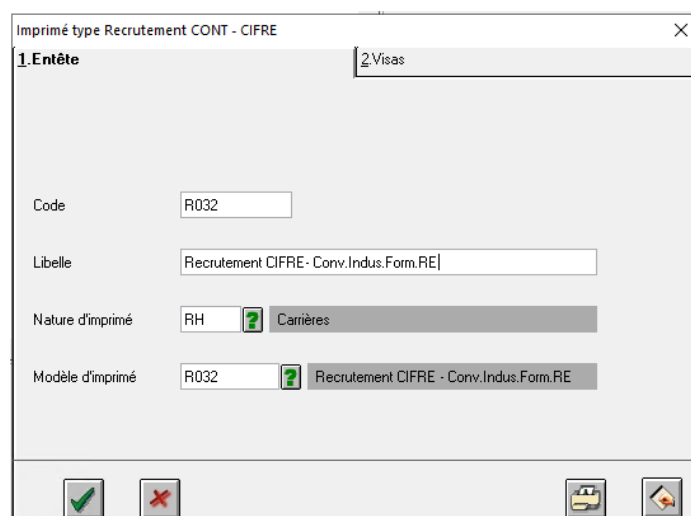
Imprimé type Recrutement CONT - CIFRE

1.Entête

2.Visas

Code R032

Libelle Recrutement CIFRE - Conv.Indus.Form.RE

Nature d'imprimé RH ? Carrières

Modèle d'imprimé R032 ? Recrutement CIFRE - Conv.Indus.Form.RE